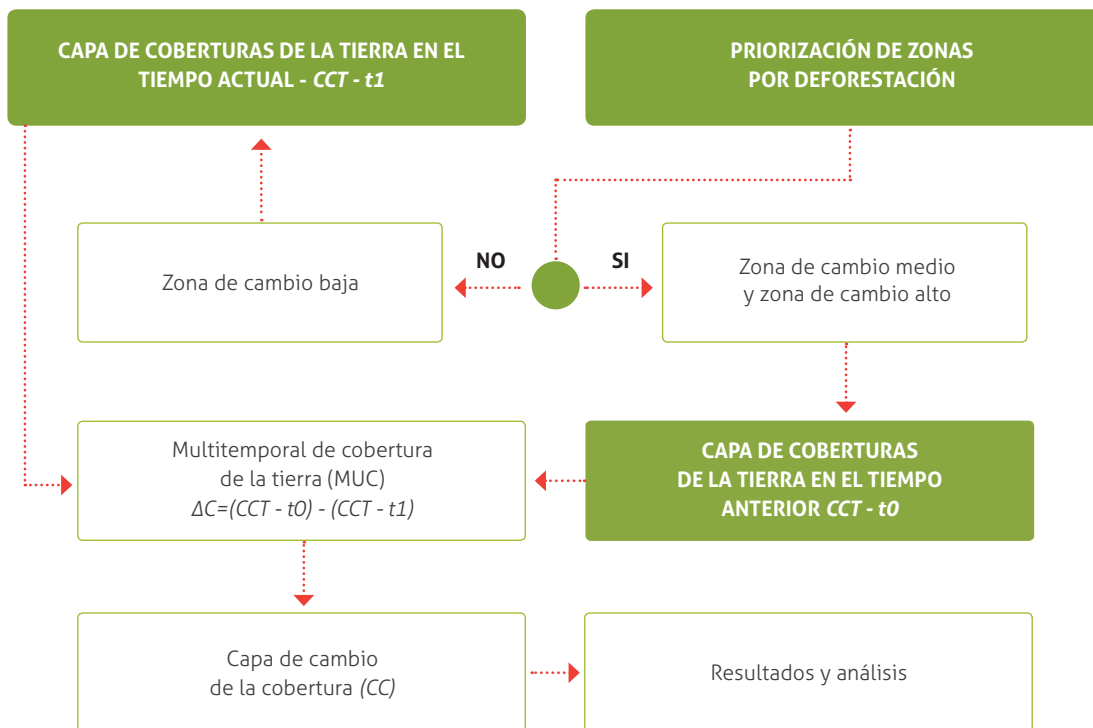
CAPA DE COBERTURAS DE LA TIERRA EN EL TIEMPO ACTUAL - CCT - t1

PRIORIZACIÓN DE ZONAS POR DEFORESTACIÓN

Zona de cambio baja

NO

SI

Zona de cambio medio y zona de cambio alto

Multitemporal de cobertura de la tierra (MUC)
$\Delta C=(CCT - t0) - (CCT - t1)$

CAPA DE COBERTURAS DE LA TIERRA EN EL TIEMPO ANTERIOR CCT - t0

Capa de cambio de la cobertura (CC)

Resultados y análisis